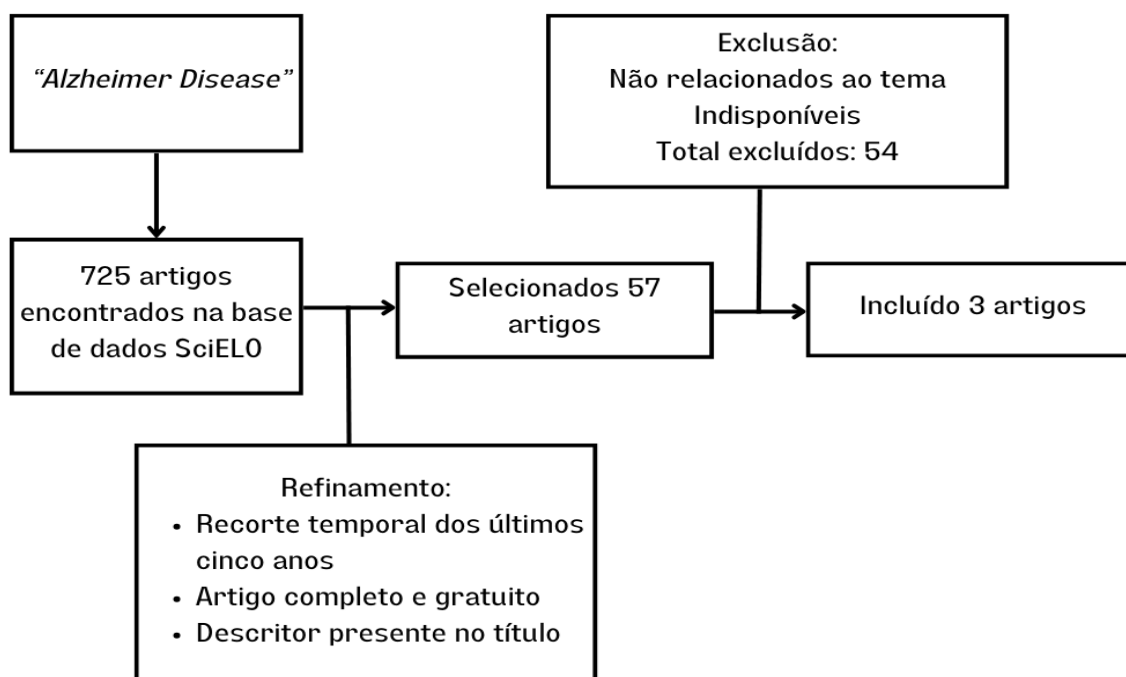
"Alzheimer Disease"

725 artigos encontrados na base de dados SciELO

Selecionados 57 artigos

Exclusão:
Não relacionados ao tema
Indisponíveis
Total excluídos: 54

Incluído 3 artigos

Refinamento:
• Recorte temporal dos últimos cinco anos
• Artigo completo e gratuito
• Descritor presente no título